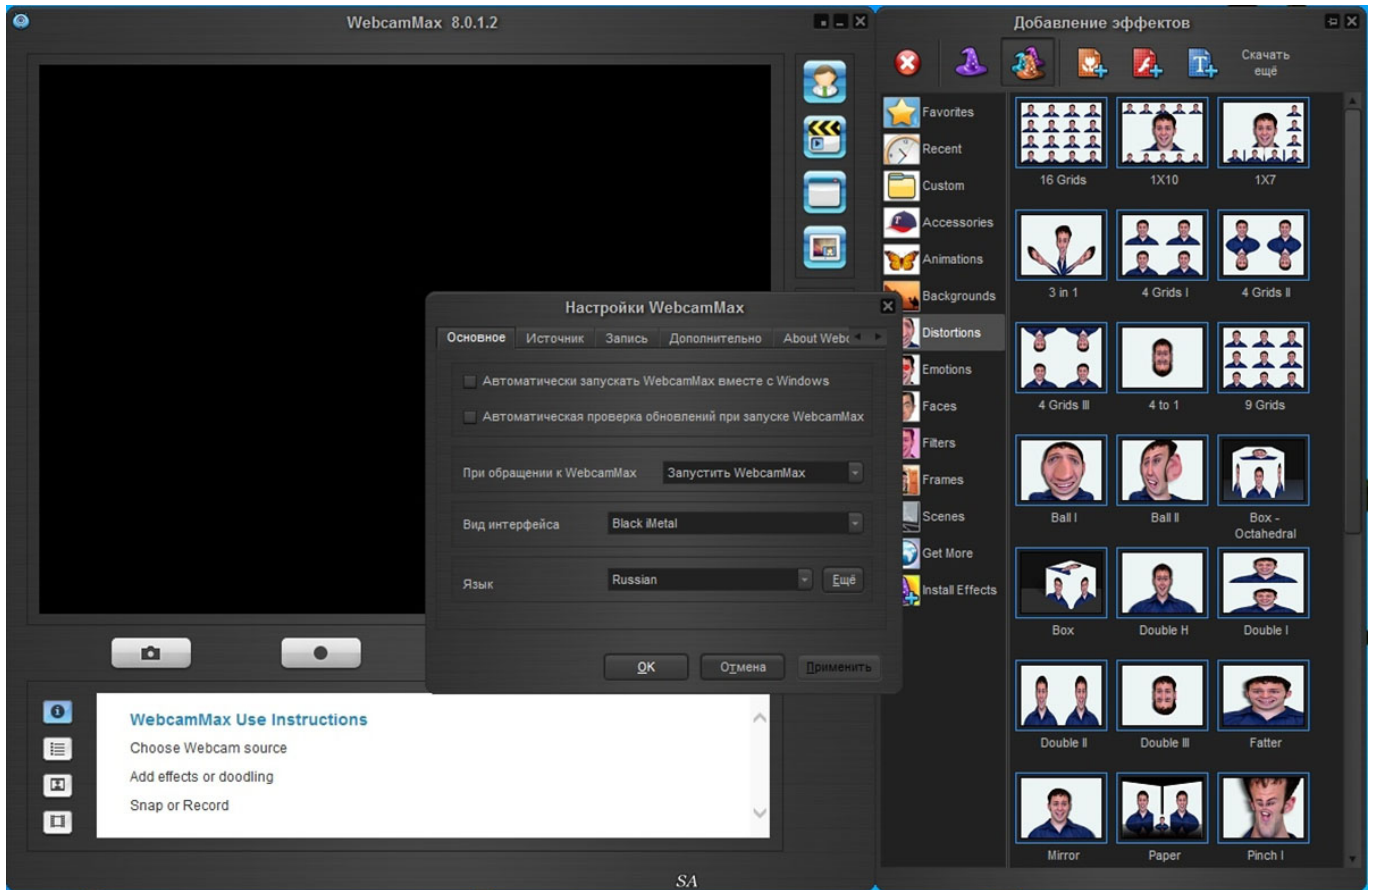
WebcamMax 8.0.1.2

Добавление эффектов

Скачать ещё

Favorites
Recent
Custom
Accessories
Animations
Backgrounds
Distortions
Emotions
Faces
Filters
Frames
Scenes
Get More
Install Effects

16 Grids
1X10
1X7
3 in 1
4 Grids I
4 Grids II
4 Grids III
4 to 1
9 Grids
Ball I
Ball II
Box - Octahedral
Box
Double H
Double I
Double II
Double III
Fatter
Mirror
Paper
Pinch I

Настройки WebcamMax

Основное
Источник
Запись
Дополнительно
About Webc

Автоматически запускать WebcamMax вместе с Windows
Автоматическая проверка обновлений при запуске WebcamMax

При обращении к WebcamMax
Запустить WebcamMax

Вид интерфейса
Black iMetal

Язык
Russian
Ещё

OK
Отмена
Применить

WebcamMax Use Instructions
Choose Webcam source
Add effects or doodling
Snap or Record

SA